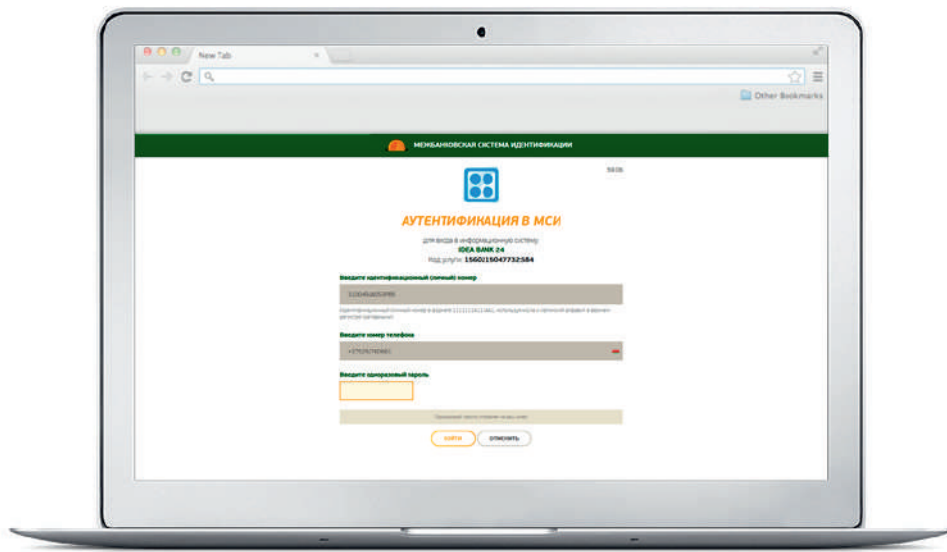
New Tab

Other Bookmarks

МЕЖБАНКОВСКАЯ СИСТЕМА ИДЕНТИФИКАЦИИ

58:06

АУТЕНТИФИКАЦИЯ В МСИ

для входа в информационную систему
IDEA BANK 24
Код услуги: 1560215047732584

Введите идентификационный (личный) номер

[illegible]

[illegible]

Введите номер телефона

+375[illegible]

Введите одноразовый пароль

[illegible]

ВОЙТИ
ОТМЕНИТЬ